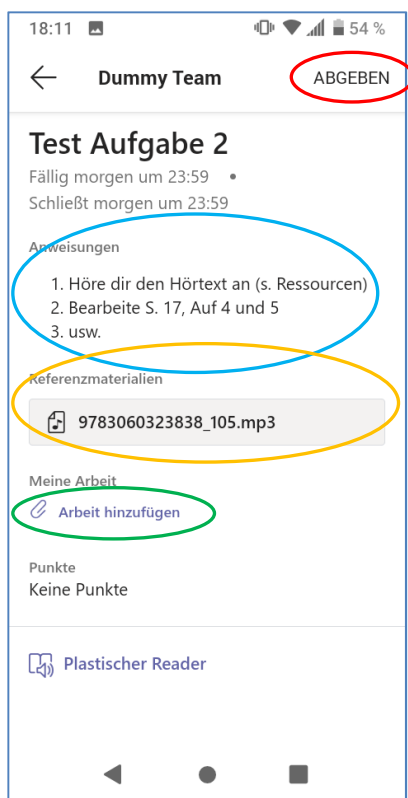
18:11 54 %

Dummy Team ABGEBEN

Test Aufgabe 2

Fällig morgen um 23:59 •
Schließt morgen um 23:59

Anweisungen

1. Höre dir den Hörtext an (s. Ressourcen)
2. Bearbeite S. 17, Auf 4 und 5
3. usw.

Referenzmaterialien

9783060323838_105.mp3

Meine Arbeit

Arbeit hinzufügen

Punkte
Keine Punkte

Plastischer Reader